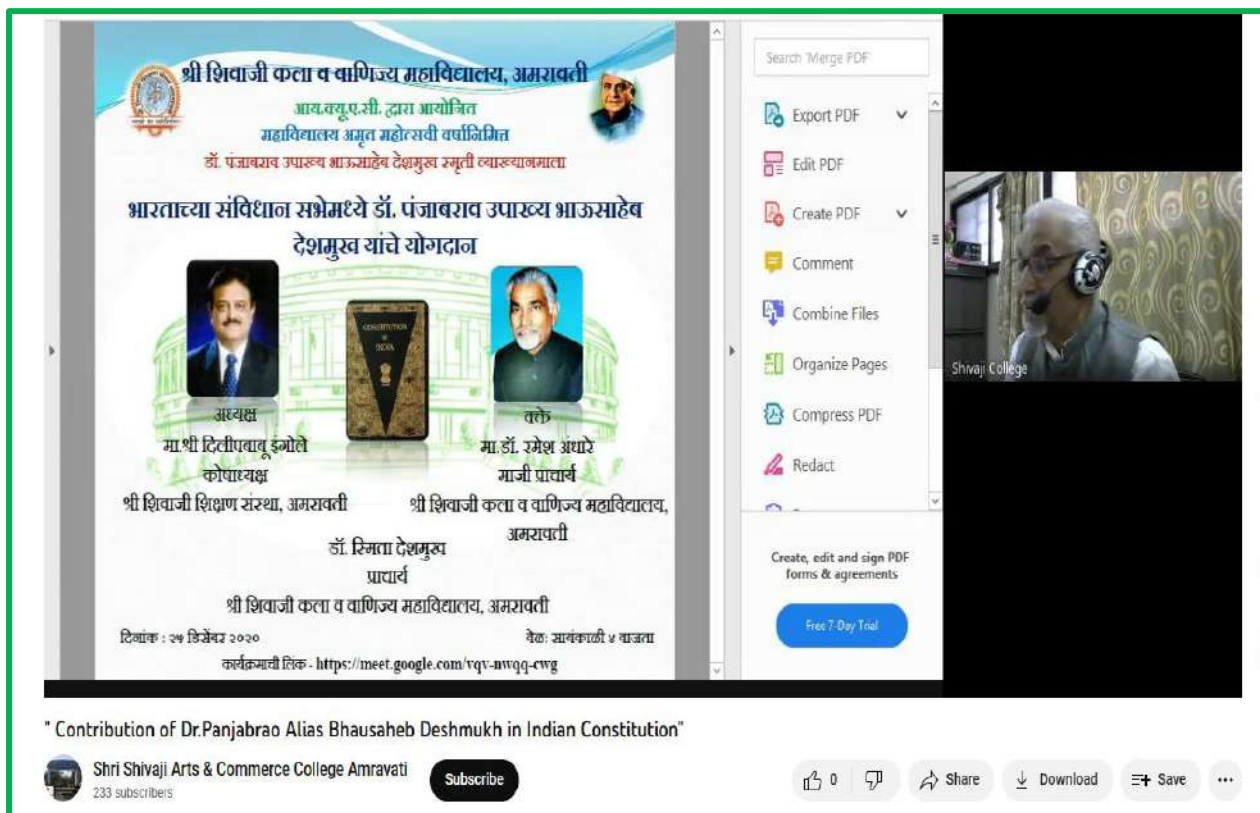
श्री शिवाजी कला व वाणिज्य महाविद्यालय, अमरावती
आय.क्यू.ए.सी. द्वारा आयोजित
महाविद्यालय अमृत महोत्सवी वर्षानिमित्त
डॉ. पंजाबराव उपाख्य भाऊसाहेब देशमुख स्मृती व्याख्यानमाला

भारताच्या संविधान सभेमध्ये डॉ. पंजाबराव उपाख्य भाऊसाहेब देशमुख यांचे योगदान

CONSTITUTION OF INDIA

अध्यक्ष
मा.श्री दिलीपबाबू इंगोले
कोषाध्यक्ष
श्री शिवाजी शिक्षण संस्था, अमरावती

वक्ते
मा.डॉ. रमेश अंधारे
माजी प्राचार्य
श्री शिवाजी कला व वाणिज्य महाविद्यालय, अमरावती

डॉ. स्मिता देशमुख
प्राचार्य
श्री शिवाजी कला व वाणिज्य महाविद्यालय, अमरावती

दिनांक : २७ डिसेंबर २०२०
वेळ: सायंकाळी ४ वाजता
कार्यक्रमाची लिंक - https://meet.google.com/vqv-nwqq-cwg

Search 'Merge PDF'
Export PDF
Edit PDF
Create PDF
Comment
Combine Files
Organize Pages
Compress PDF
Redact
Create, edit and sign PDF forms & agreements
Free 7-Day Trial

Shivaji College

" Contribution of Dr.Panjabrao Alias Bhausaheb Deshmukh in Indian Constitution"

Shri Shivaji Arts & Commerce College Amravati
233 subscribers
Subscribe
0
Share
Download
Save
...